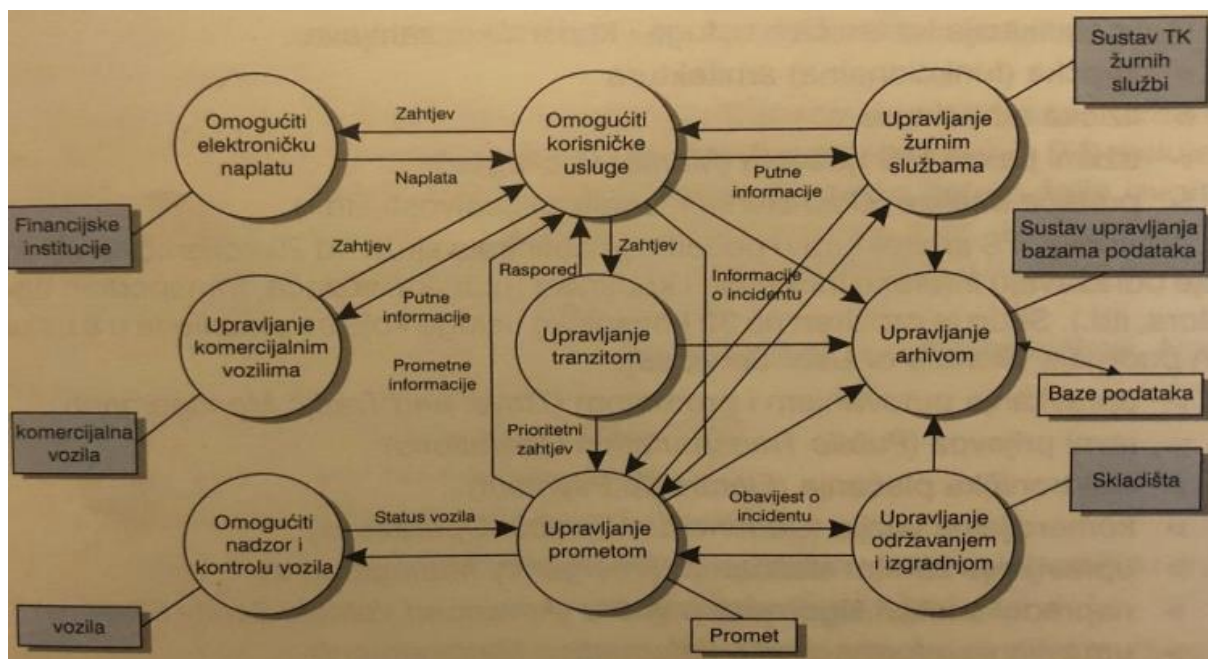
Omogućiti elektroničku naplatu

Zahtjev

Naplata

Omogućiti korisničke usluge

Putne informacije

Upravljanje žurnim službama

Sustav TK žurnih službi

Financijske institucije

Zahtjev

Putne informacije

Raspored

Zahtjev

Informacije o incidentu

Sustav upravljanja bazama podataka

Upravljanje komercijalnim vozilima

Prometne informacije

Upravljanje tranzitom

Upravljanje arhivom

Baze podataka

komercijalna vozila

Prioritetni zahtjev

Skladišta

Omogućiti nadzor i kontrolu vozila

Status vozila

Upravljanje prometom

Obavijest o incidentu

Upravljanje održavanjem i izgradnjom

vozila

Promet